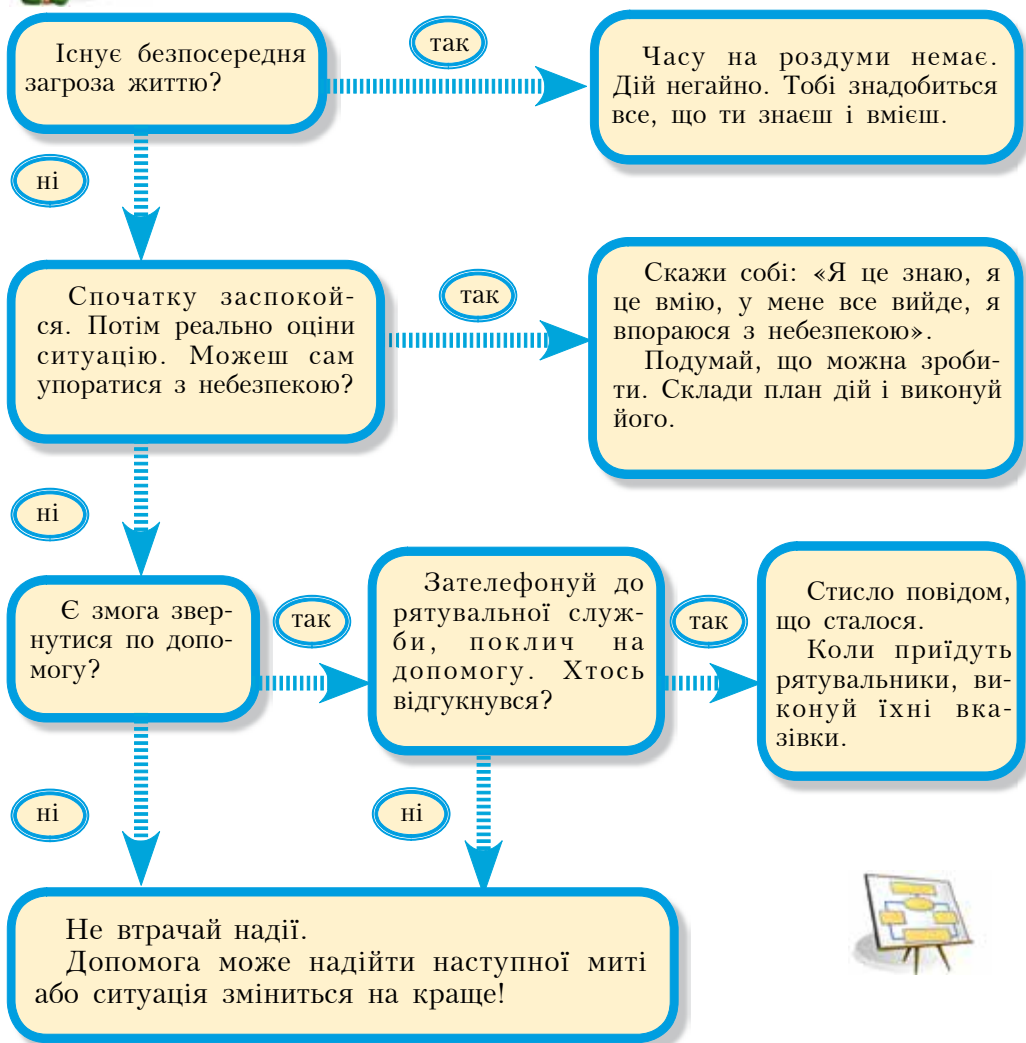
Існує безпосередня загроза життю?

так

Часу на роздуми немає. Дій негайно. Тобі знадобиться все, що ти знаєш і вмієш.

ні

Спочатку заспокойся. Потім реально оціни ситуацію. Можеш сам упоратися з небезпекою?

так

Скажи собі: «Я це знаю, я це вмію, у мене все вийде, я впораюся з небезпекою».

Подумай, що можна зробити. Склади план дій і виконуй його.

ні

Є змога звернутися по допомогу?

так

Зателефонуй до рятувальної служби, поклич на допомогу. Хтось відгукнувся?

так

Стисло повідом, що сталося.

Коли приїдуть рятувальники, виконуй їхні вказівки.

ні

ні

Не втрачай надії.

Допомога може надійти наступної миті або ситуація зміниться на краще!